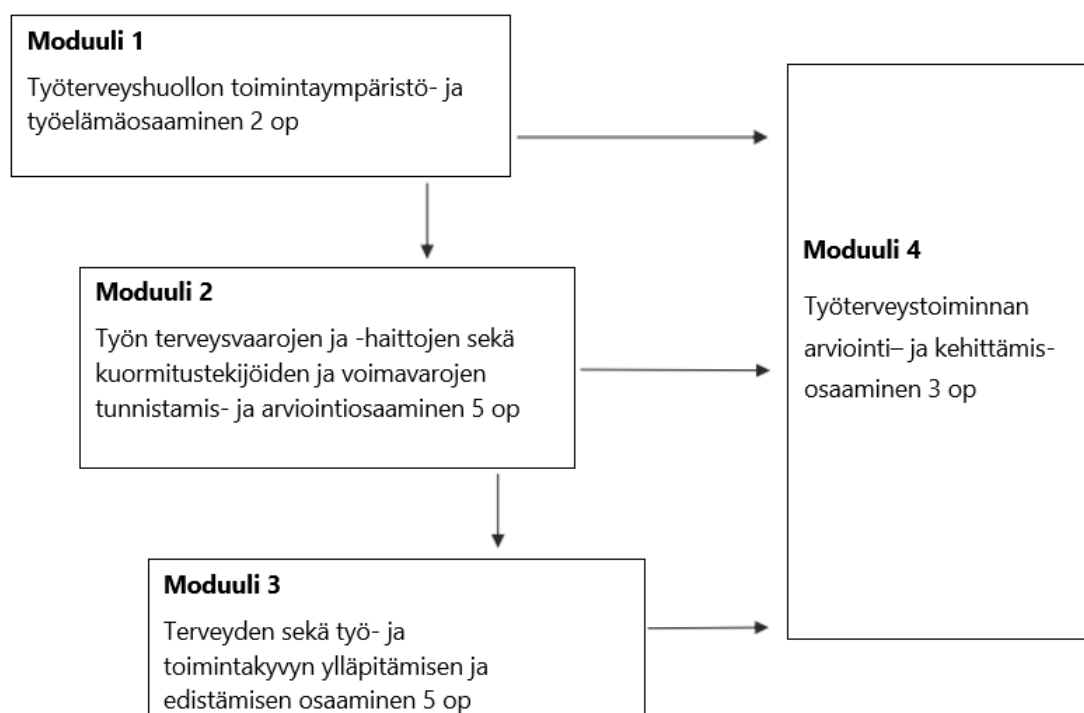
**Moduuli 1**

Työterveyshuollon toimintaympäristö- ja työelämäosaaminen 2 op

**Moduuli 4**

Työterveystoiminnan arviointi– ja kehittämis-osaaminen 3 op

**Moduuli 2**

Työn terveysvaarojen ja -haittojen sekä kuormitustekijöiden ja voimavarojen tunnistamis- ja arviointiosaaminen 5 op

**Moduuli 3**

Terveyden sekä työ- ja toimintakyvyn ylläpitämisen ja edistämisen osaaminen 5 op